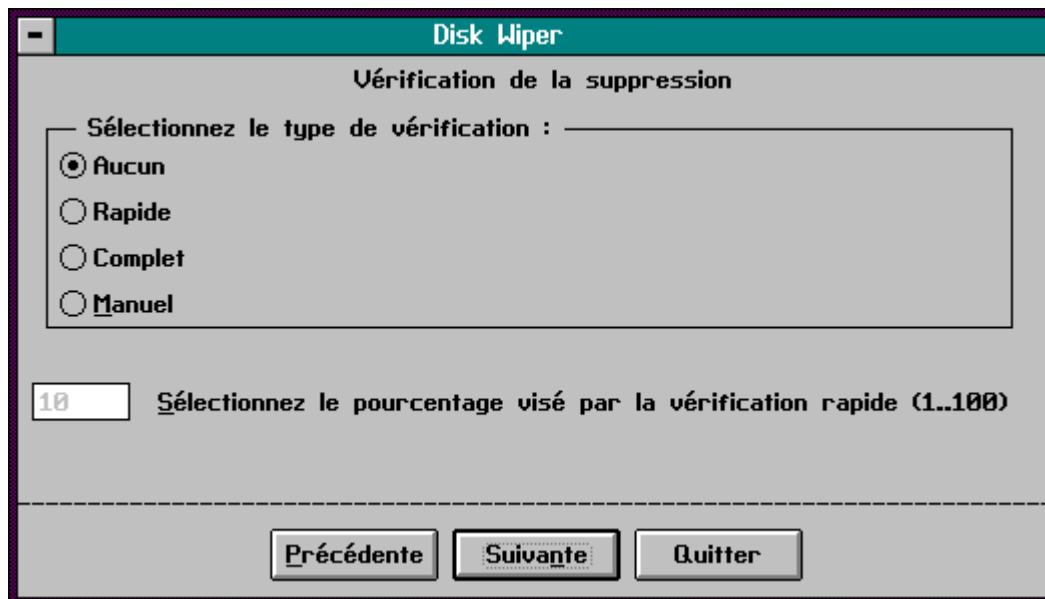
Disk Wiper

Vérification de la suppression

Sélectionnez le type de vérification :

Aucun

Rapide

Complet

Manuel

10

Sélectionnez le pourcentage visé par la vérification rapide (1..100)

Précédente

Suivante

Quitter